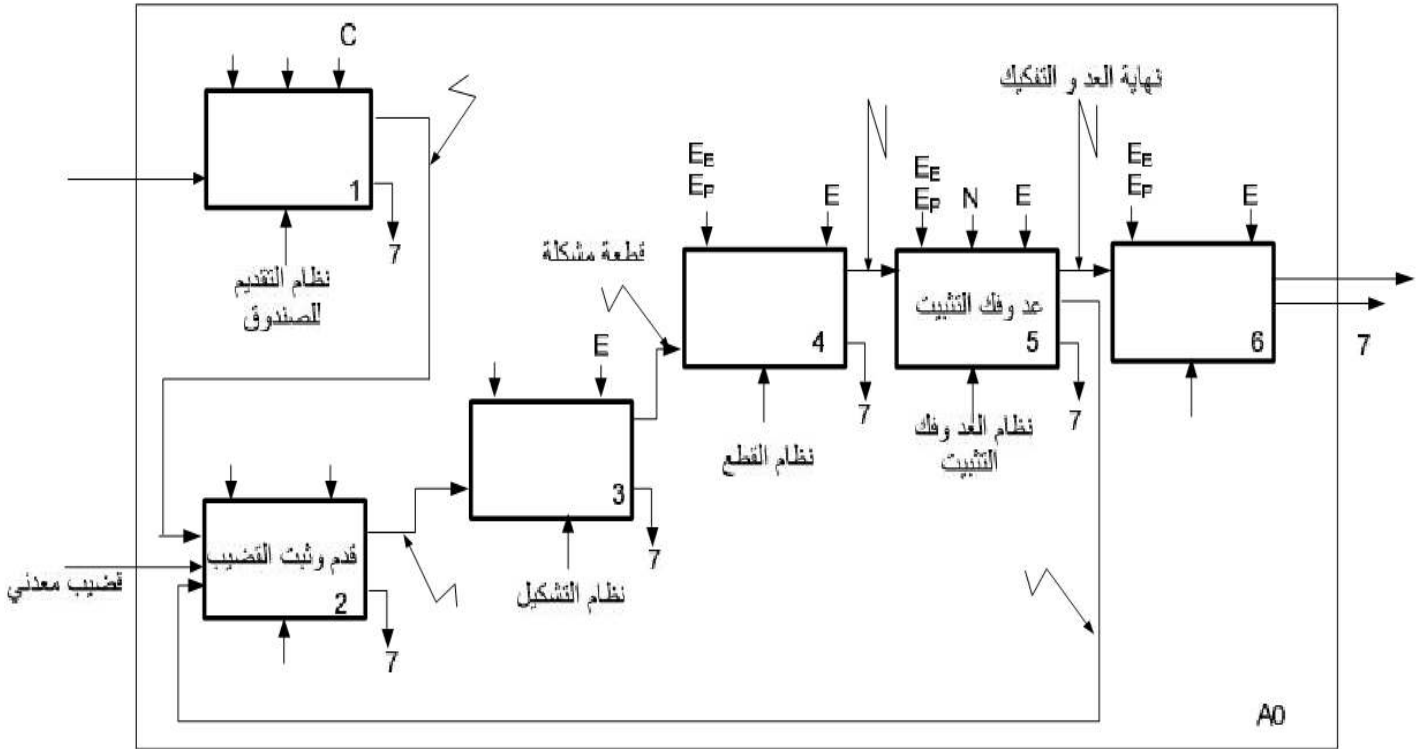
C
1
7
نظام التقديم للصندوق

$E_E$
$E_P$
E
قطعة مشكلة
4
7
نظام القطع

نهاية العد و التفكيك
$E_E$
$E_P$
N
E
عد وفك التثبيت
5
7
نظام العد وفك التثبيت

$E_E$
$E_P$
E
6
7

E
3
7
نظام التشكيل

قضيب معدني
قدم وثبت القضيب
2
7

A0